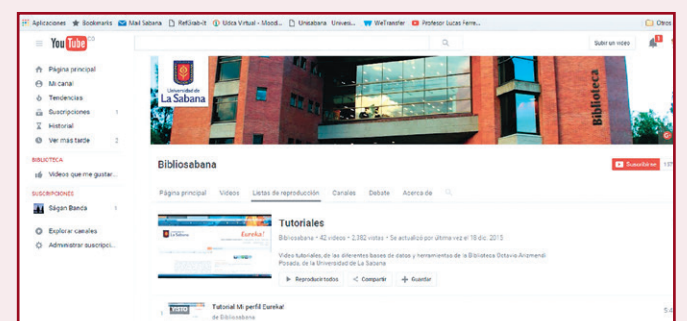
Aplicaciones Bookmarks Mail Sabana RefWorks Unidad Virtual - Moodl... Unisabana Univers... WeTransfer Profesor Lucas Ferre... Otros

YouTube CO

Subir un video

Página principal
Mi canal
Tendencias
Suscripciones
Historial
Ver más tarde 2

BIBLIOTECA
Videos que me gustar...

SUSCRIPCIONES
Sagan Banca

Explorar canales
Administrar suscripci...

Universidad de La Sabana

Biblioteca

Bibliosabana

Suscribirse

Página principal Videos Listas de reproducción Canales Debate Acerca de

Tutoriales

Bibliosabana • 42 videos • 2,382 vistas • Se actualizó por última vez el 18 dic. 2015

Videos tutoriales, de las diferentes bases de datos y herramientas de la Biblioteca Octavio Arizmendi Posada, de la Universidad de La Sabana

Reproducir todos Compartir Guardar

Eureka!

Tutorial Mi perfil Eureka!
de Bibliosabana